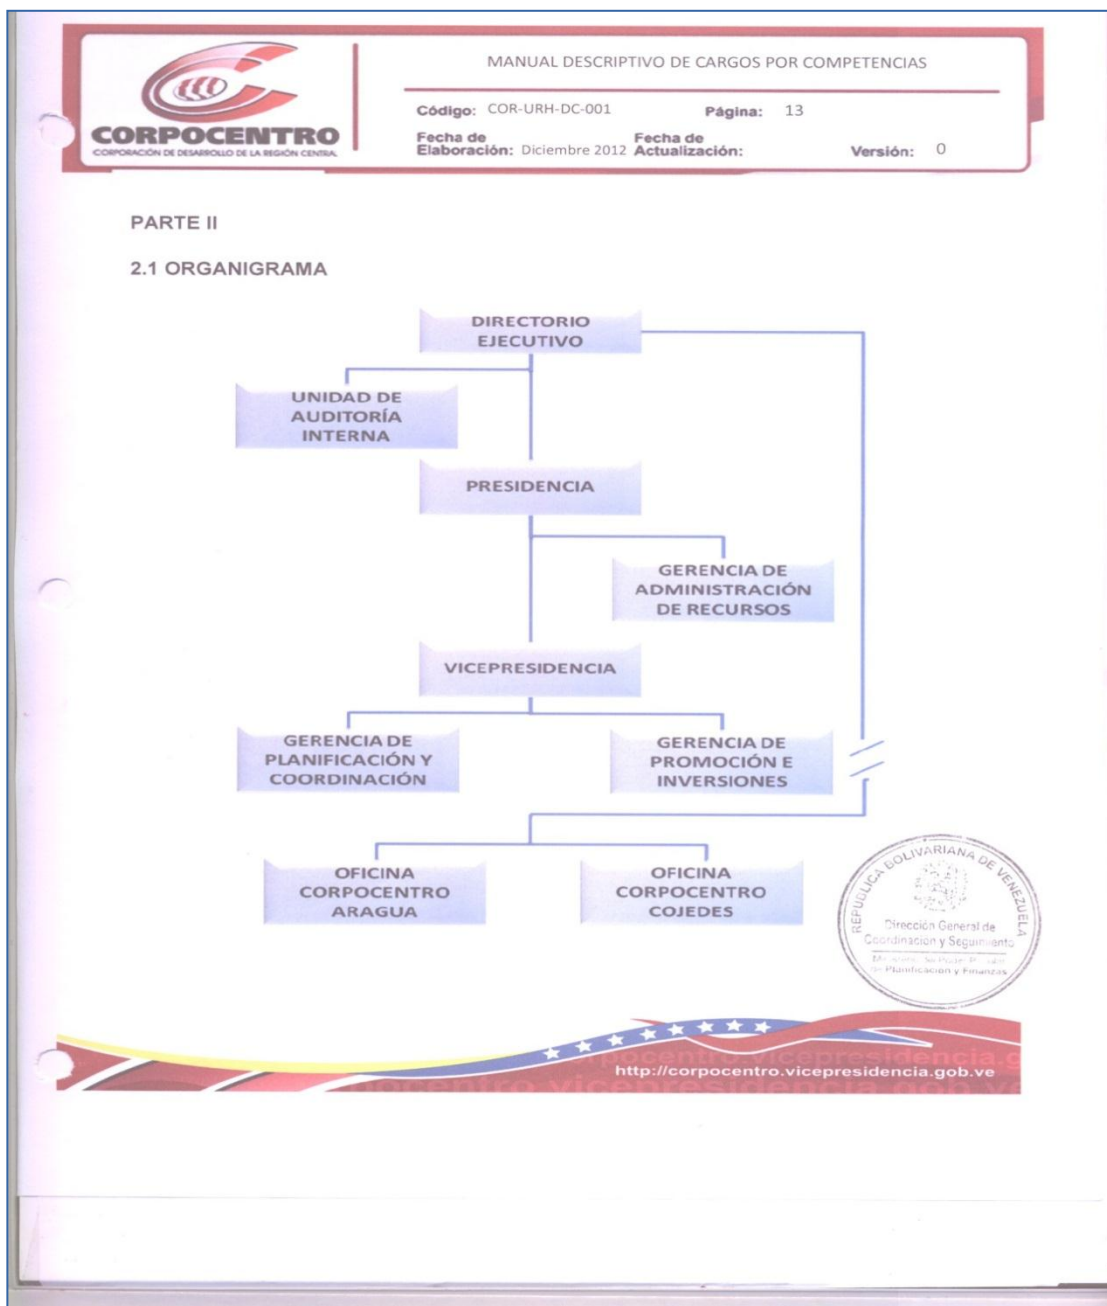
CORPOCENTRO
CORPORACIÓN DE DESARROLLO DE LA REGIÓN CENTRAL

MANUAL DESCRIPTIVO DE CARGOS POR COMPETENCIAS

Código: COR-URH-DC-001
Página: 13
Fecha de Elaboración: Diciembre 2012
Fecha de Actualización:
Versión: 0

PARTE II

2.1 ORGANIGRAMA

DIRECTORIO EJECUTIVO

UNIDAD DE AUDITORÍA INTERNA

PRESIDENCIA

GERENCIA DE ADMINISTRACIÓN DE RECURSOS

VICEPRESIDENCIA

GERENCIA DE PLANIFICACIÓN Y COORDINACIÓN

GERENCIA DE PROMOCIÓN E INVERSIONES

OFICINA CORPOCENTRO ARAGUA

OFICINA CORPOCENTRO COJEDES

REPUBLICA BOLIVARIANA DE VENEZUELA
Dirección General de Coordinación y Seguimiento
Ministerio del Poder Popular de Planificación y Finanzas

corpocentro.vicepresidencia.g
http://corpocentro.vicepresidencia.gob.ve
corpocentro.vicepresidencia.gob.ve